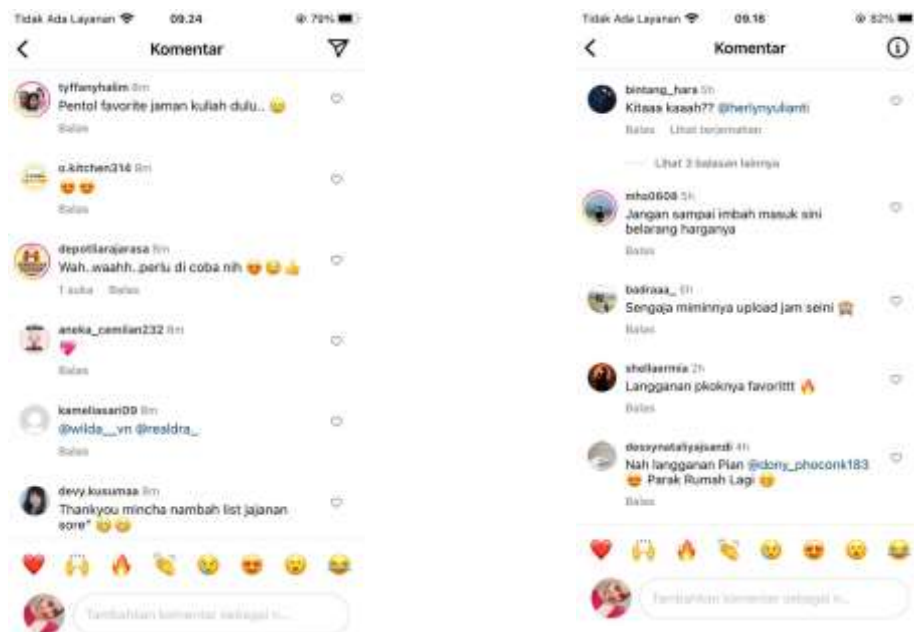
Tidak Ada Layanan 09.24 79%

Komentar

tyffanyhalim 8m
Pentol favorite jaman kuliah dulu.. 😀
Balas

o.kitchen316 8m
😍😍
Balas

depotlarajarasa 8m
Wah..waahh..perlu di coba nih 😍😂👍
1 suka Balas

aneka_camilan232 8m
💗
Balas

kameliasari09 8m
@wilda__vn @realdra_
Balas

devy.kusumaa 8m
Thankyou mincha nambah list jajanan sore" 😂😂

❤️ 🙌 🔥 👏 😢 😍 😮 😂

Tambahkan komentar sebagai n...

Tidak Ada Layanan 09.16 82%

Komentar

bintang_hara 5h
Kitaaa kaaah?? @herlynyulianti
Balas Lihat terjemahan

Lihat 3 balasan lainnya

mho0608 5h
Jangan sampai imbah masuk sini belarang harganya
Balas

badraaa_ 5h
Sengaja mimimnya upload jam seini 🙈
Balas

shellaermia 2h
Langganan pkoknya favoritttt 🔥
Balas

dessynatafyajsandi 4h
Nah langganan Plan @dony_phoconk183 😍 Parak Rumah Lagi 😂
Balas

❤️ 🙌 🔥 👏 😢 😍 😮 😂

Tambahkan komentar sebagai n...